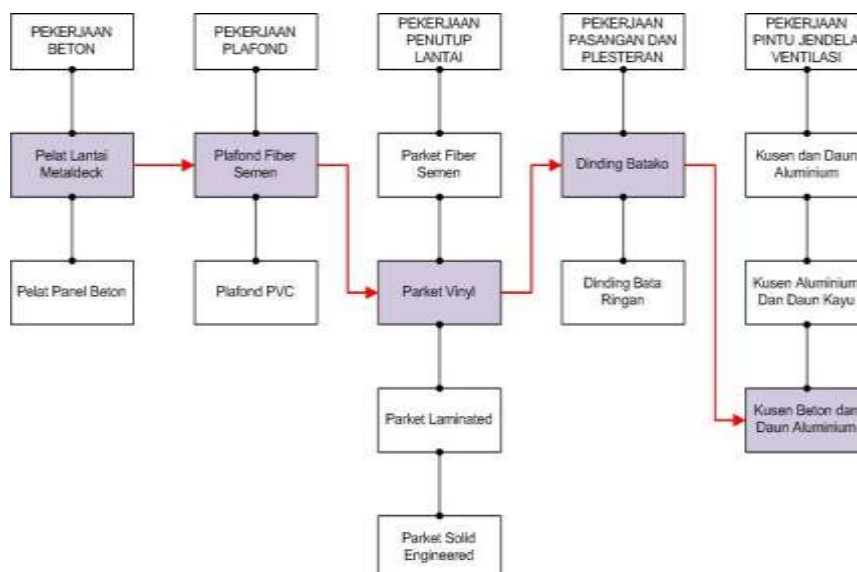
PEKERJAAN BETON

Pelat Lantai Metaldeck

Pelat Panel Beton

PEKERJAAN PLAFOND

Plafond Fiber Semen

Plafond PVC

PEKERJAAN PENUTUP LANTAI

Parket Fiber Semen

Parket Vinyl

Parket Laminated

Parket Solid Engineered

PEKERJAAN PASANGAN DAN PLESTERAN

Dinding Batako

Dinding Bata Ringan

PEKERJAAN PINTU JENDELA VENTILASI

Kusen dan Daun Aluminium

Kusen Aluminium Dan Daun Kayu

Kusen Beton dan Daun Aluminium